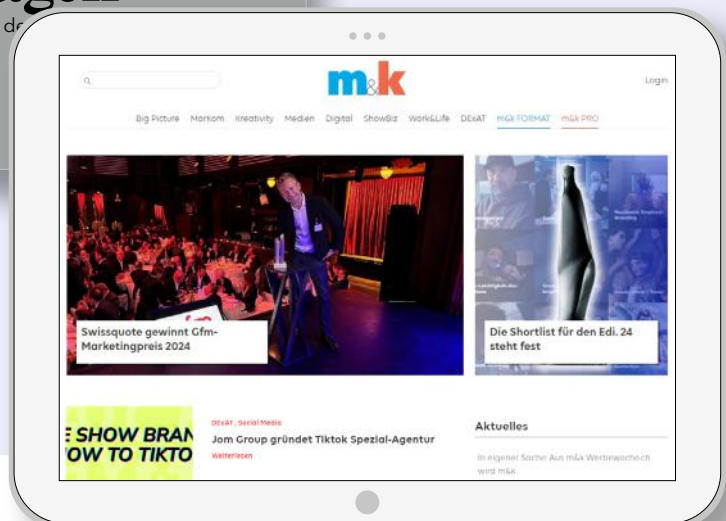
m&k

Login

Big Picture Markom Kreativity Medien Digital ShowBiz Work&Life DExAT m&k FORMAT m&k PRO

Swissquote gewinnt Gfm-Marketingpreis 2024

Die Shortlist für den Edi. 24 steht fest

E SHOW BRAN
OW TO TIKTO

DExAT, Social Media

Jom Group gründet Tiktok Spezial-Agentur

Weiterlesen

Aktuelles

In eigener Sache: Aus m&k Werbewoche.ch wird m&k